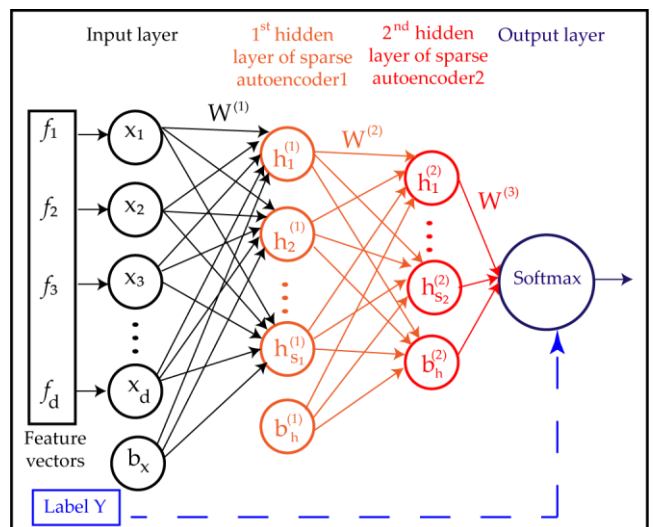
Input layer

$1^{st}$ hidden layer of sparse autoencoder1

$2^{nd}$ hidden layer of sparse autoencoder2

Output layer

$f_1$
$f_2$
$f_3$
$f_d$

Feature vectors

$x_1$
$x_2$
$x_3$
$x_d$
$b_x$

$W^{(1)}$

$h_1^{(1)}$
$h_2^{(1)}$
$h_{s_1}^{(1)}$
$b_h^{(1)}$

$W^{(2)}$

$h_1^{(2)}$
$h_{s_2}^{(2)}$
$b_h^{(2)}$

$W^{(3)}$

Softmax

Label Y